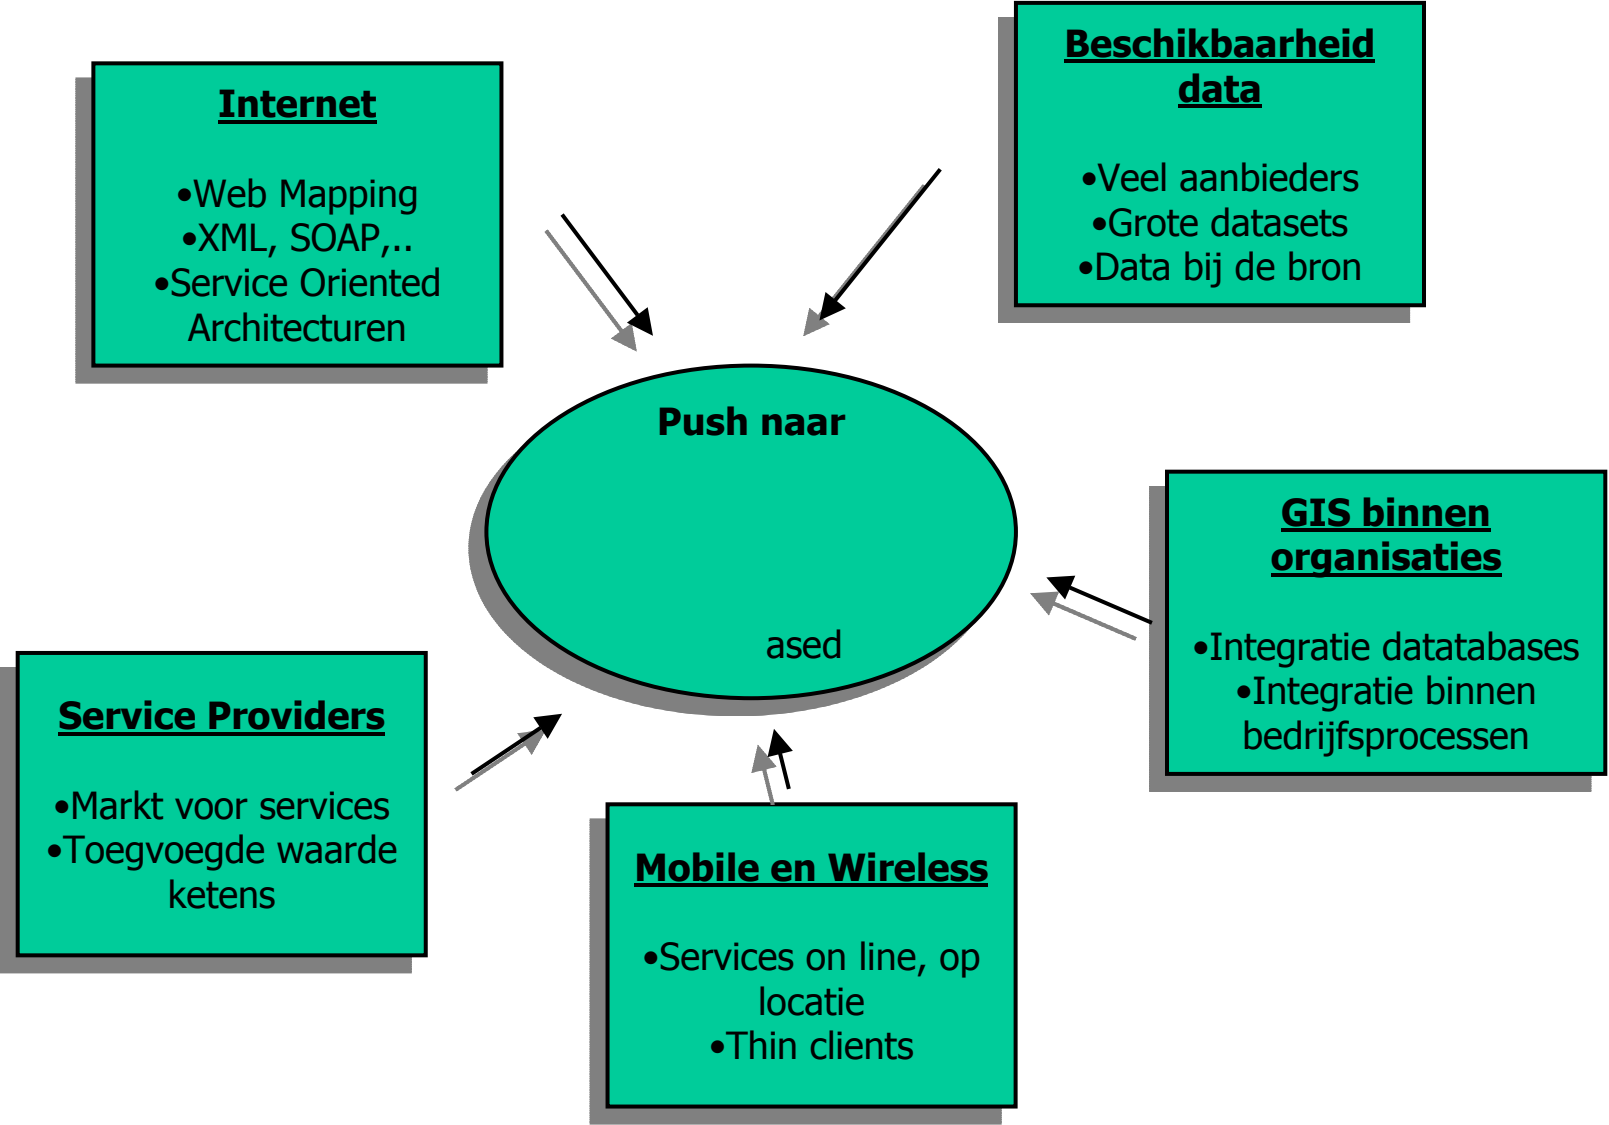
Internet

•Web Mapping
•XML, SOAP,..
•Service Oriented Architecturen

Beschikbaarheid data

•Veel aanbieders
•Grote datasets
•Data bij de bron

Push naar

ased

GIS binnen organisaties

•Integratie datatabases
•Integratie binnen bedrijfsprocessen

Service Providers

•Markt voor services
•Toegvoegde waarde ketens

Mobile en Wireless

•Services on line, op locatie
•Thin clients